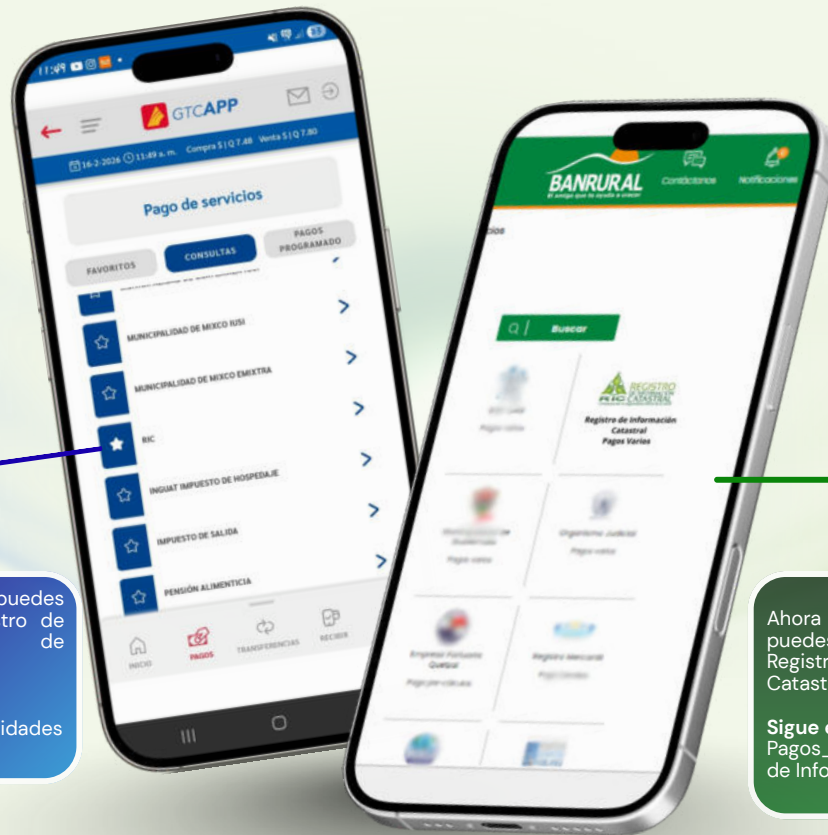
11:49

GTCAPP

16-2-2026 11:49 a. m. Compra $ | Q 7.48 Venta $ | Q 7.80

Pago de servicios

FAVORITOS

CONSULTAS

PAGOS PROGRAMADO

MUNICIPALIDAD DE MIXCO IUSI

MUNICIPALIDAD DE MIXCO EMIXTRA

RIC

INGUAT IMPUESTO DE HOSPEDAJE

IMPUESTO DE SALIDA

PENSIÓN ALIMENTICIA

INICIO

PAGOS

TRANSFERENCIAS

RECIBIR

puedes
tro de
de

idades

BANRURAL
El amigo que te ayuda a crecer

Contáctanos

Notificaciones

cios

Buscar

REGISTRO CATASTRAL RIC

Registro de Información Catastral Pagos Varios

Ahora
puedes
Registr
Catast

Sigue
Pagos_
de Info